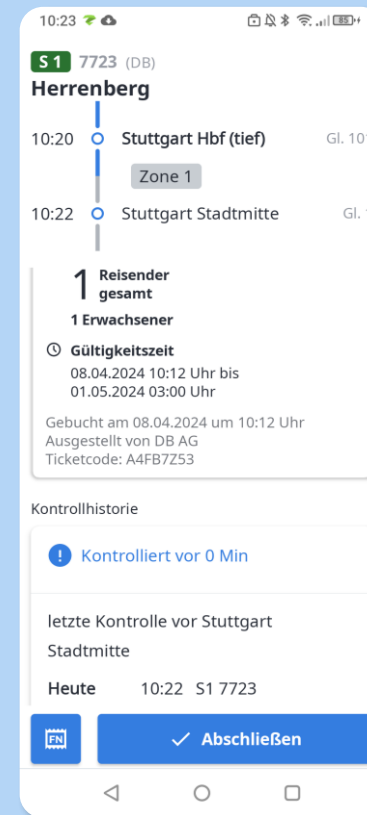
10:23 85

S 1 7723 (DB)
Herrenberg

10:20 Stuttgart Hbf (tief) Gl. 10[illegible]

Zone 1

10:22 Stuttgart Stadtmitte Gl. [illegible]

1 Reisender gesamt

1 Erwachsener

Gültigkeitszeit
08.04.2024 10:12 Uhr bis
01.05.2024 03:00 Uhr

Gebucht am 08.04.2024 um 10:12 Uhr
Ausgestellt von DB AG
Ticketcode: A4FB7Z53

Kontrollhistorie

Kontrolliert vor 0 Min

letzte Kontrolle vor Stuttgart Stadtmitte

Heute 10:22 S1 7723

FN

Abschließen